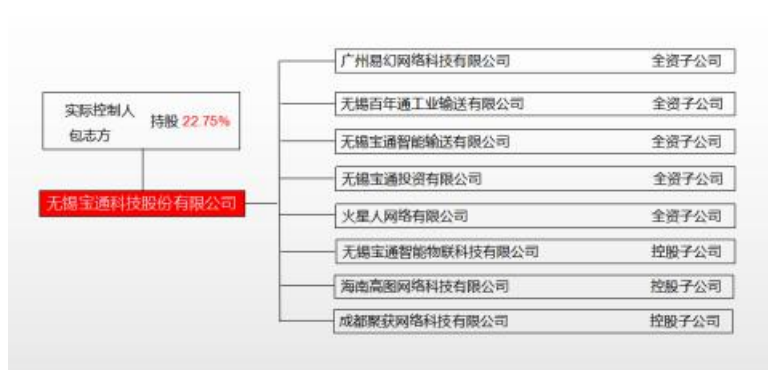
实际控制人
包志方
持股 22.75%

无锡宝通科技股份有限公司

广州易幻网络科技有限公司 全资子公司
无锡百年通工业输送有限公司 全资子公司
无锡宝通智能输送有限公司 全资子公司
无锡宝通投资有限公司 全资子公司
火星人网络有限公司 全资子公司
无锡宝通智能物联科技有限公司 控股子公司
海南高图网络科技有限公司 控股子公司
成都聚获网络科技有限公司 控股子公司